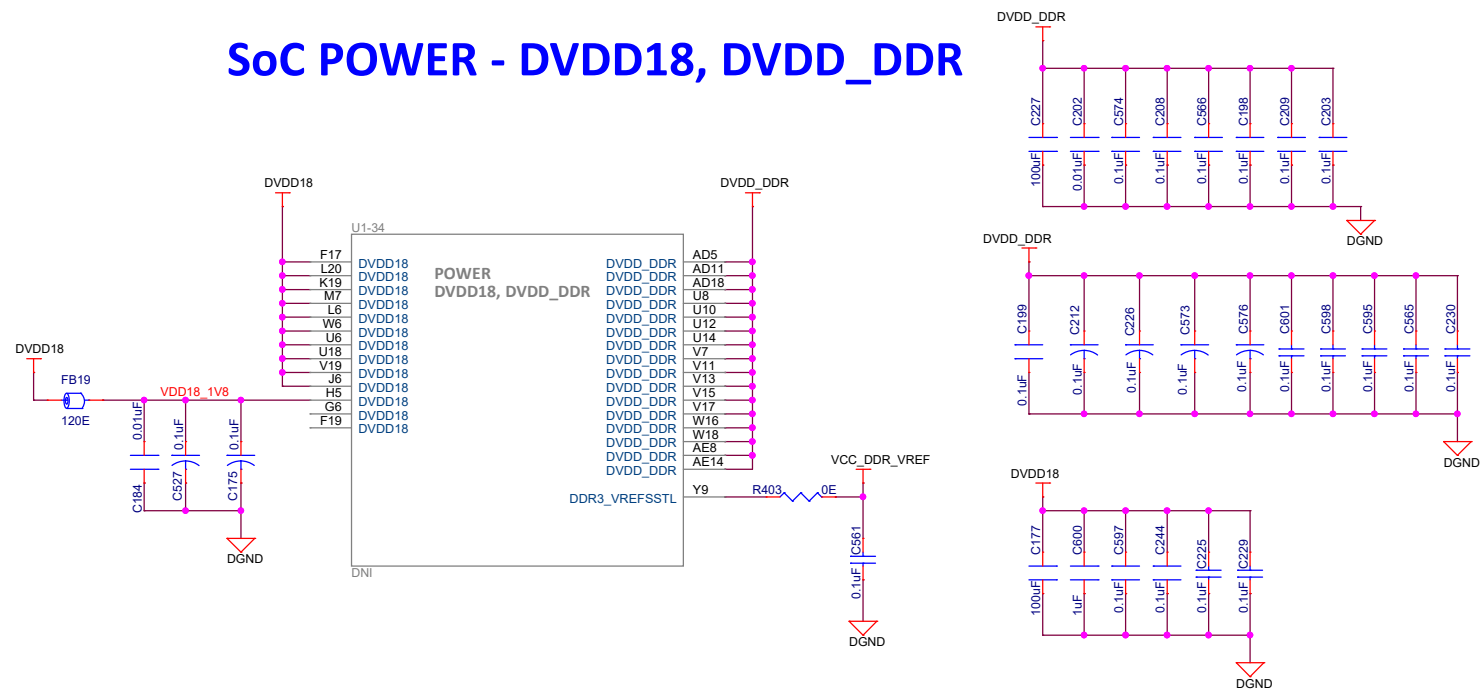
SoC POWER - DVDD18, DVDD_DDR

DVDD_DDR
C227 100uF
C202 0.01uF
C574 0.1uF
C208 0.1uF
C566 0.1uF
C198 0.1uF
C209 0.1uF
C203 0.1uF
DGND

DVDD18
DVDD_DDR
U1-34
POWER
DVDD18, DVDD_DDR

| | | | |
|---|---|---|---|
| F17 | DVDD18 | DVDD_DDR | AD5 |
| L20 | DVDD18 | DVDD_DDR | AD11 |
| K19 | DVDD18 | DVDD_DDR | AD18 |
| M7 | DVDD18 | DVDD_DDR | U8 |
| L6 | DVDD18 | DVDD_DDR | U10 |
| W6 | DVDD18 | DVDD_DDR | U12 |
| U6 | DVDD18 | DVDD_DDR | U14 |
| U18 | DVDD18 | DVDD_DDR | V7 |
| V19 | DVDD18 | DVDD_DDR | V11 |
| J6 | DVDD18 | DVDD_DDR | V13 |
| H5 | DVDD18 | DVDD_DDR | V15 |
| G6 | DVDD18 | DVDD_DDR | V17 |
| F19 | DVDD18 | DVDD_DDR | W16 |
| | | DVDD_DDR | W18 |
| | | DVDD_DDR | AE8 |
| | | DVDD_DDR | AE14 |
| | | DDR3_VREFSSTL | Y9 |

DNI

DVDD_DDR
C199 0.1uF
C212 0.1uF
C226 0.1uF
C573 0.1uF
C576 0.1uF
C601 0.1uF
C598 0.1uF
C595 0.1uF
C565 0.1uF
C230 0.1uF
DGND

DVDD18
FB19
120E
VDD18_1V8
0.01uF C184
0.1uF C527
0.1uF C175
DGND

R403 0E
VCC_DDR_VREF
C561 0.1uF
DGND

DVDD18
C177 100uF
C600 1uF
C597 0.1uF
C244 0.1uF
C225 0.1uF
C229 0.1uF
DGND